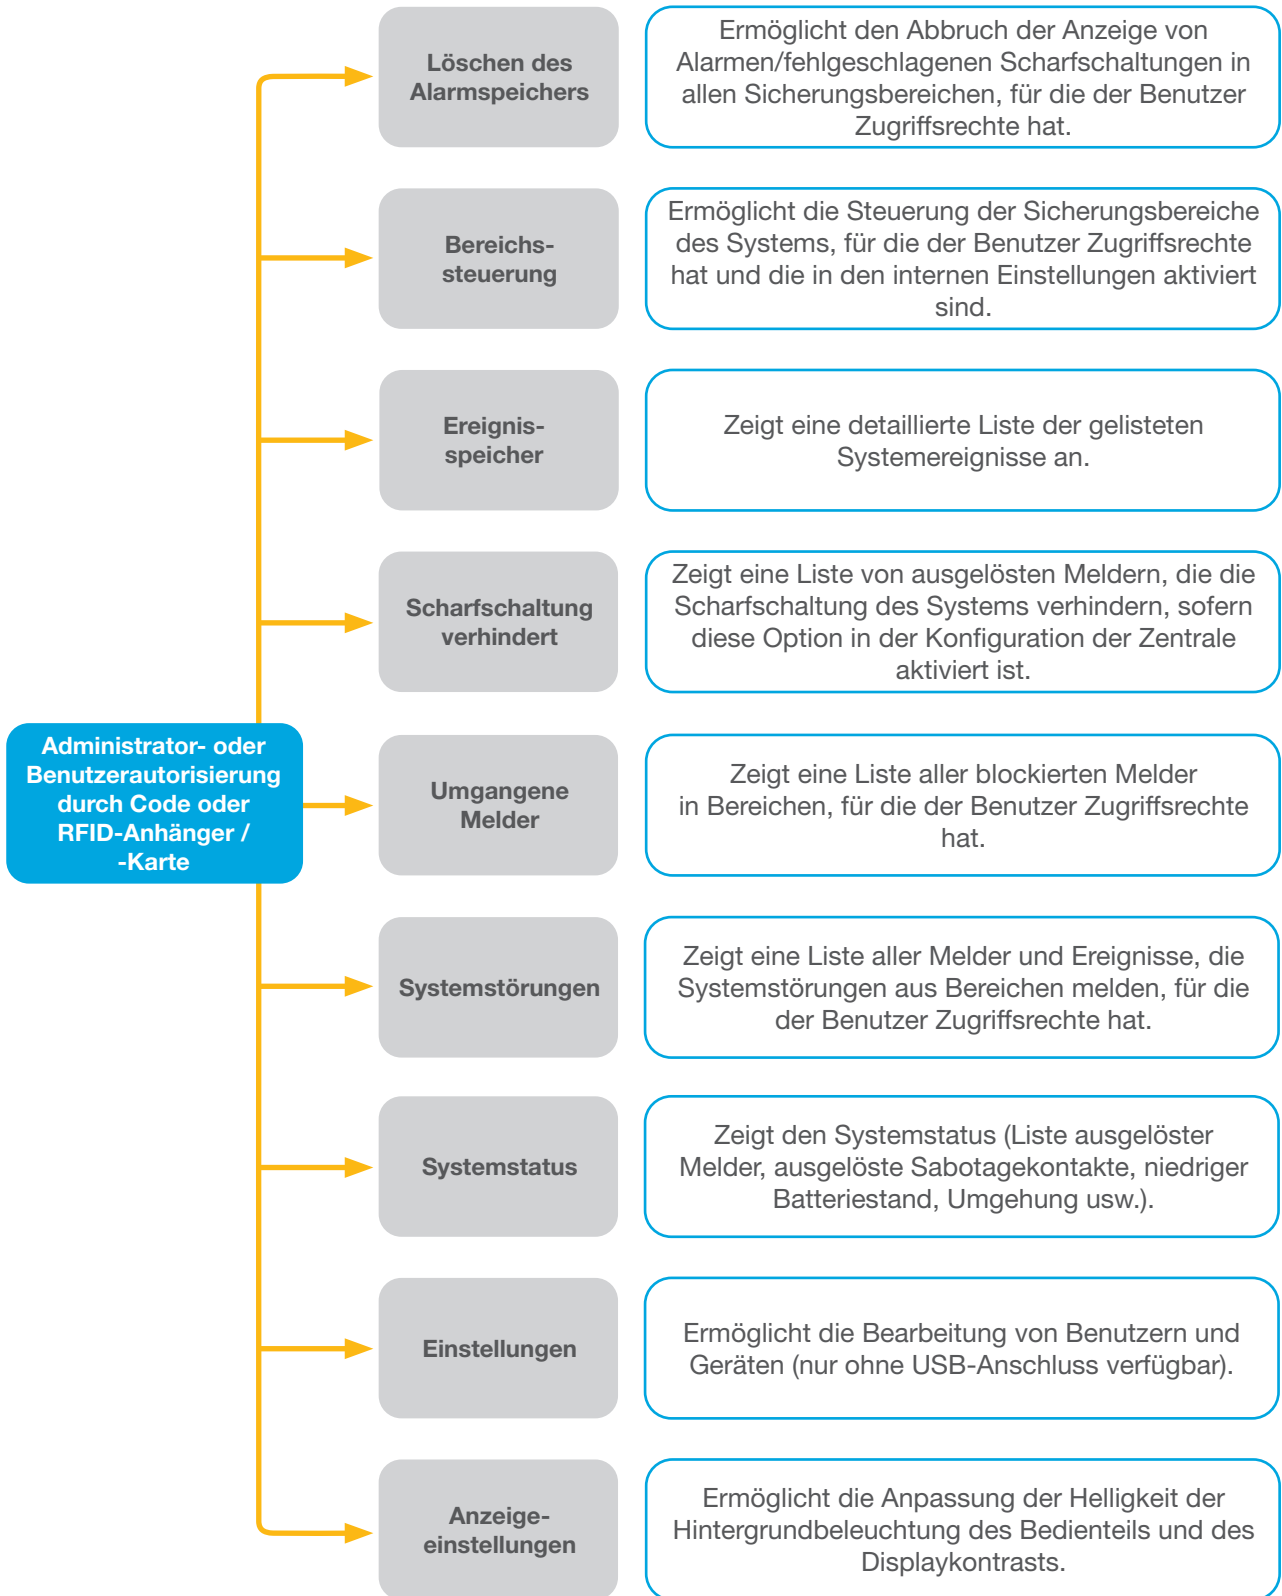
Administrator- oder Benutzerautorisierung durch Code oder RFID-Anhänger / -Karte

Löschen des Alarmspeichers

Ermöglicht den Abbruch der Anzeige von Alarmen/fehlgeschlagenen Scharfschaltungen in allen Sicherungsbereichen, für die der Benutzer Zugriffsrechte hat.

Bereichs-steuerung

Ermöglicht die Steuerung der Sicherungsbereiche des Systems, für die der Benutzer Zugriffsrechte hat und die in den internen Einstellungen aktiviert sind.

Ereignis-speicher

Zeigt eine detaillierte Liste der gelisteten Systemereignisse an.

Scharfschaltung verhindert

Zeigt eine Liste von ausgelösten Meldern, die die Scharfschaltung des Systems verhindern, sofern diese Option in der Konfiguration der Zentrale aktiviert ist.

Umgangene Melder

Zeigt eine Liste aller blockierten Melder in Bereichen, für die der Benutzer Zugriffsrechte hat.

Systemstörungen

Zeigt eine Liste aller Melder und Ereignisse, die Systemstörungen aus Bereichen melden, für die der Benutzer Zugriffsrechte hat.

Systemstatus

Zeigt den Systemstatus (Liste ausgelöster Melder, ausgelöste Sabotagekontakte, niedriger Batteriestand, Umgehung usw.).

Einstellungen

Ermöglicht die Bearbeitung von Benutzern und Geräten (nur ohne USB-Anschluss verfügbar).

Anzeige-einstellungen

Ermöglicht die Anpassung der Helligkeit der Hintergrundbeleuchtung des Bedienteils und des Displaykontrasts.